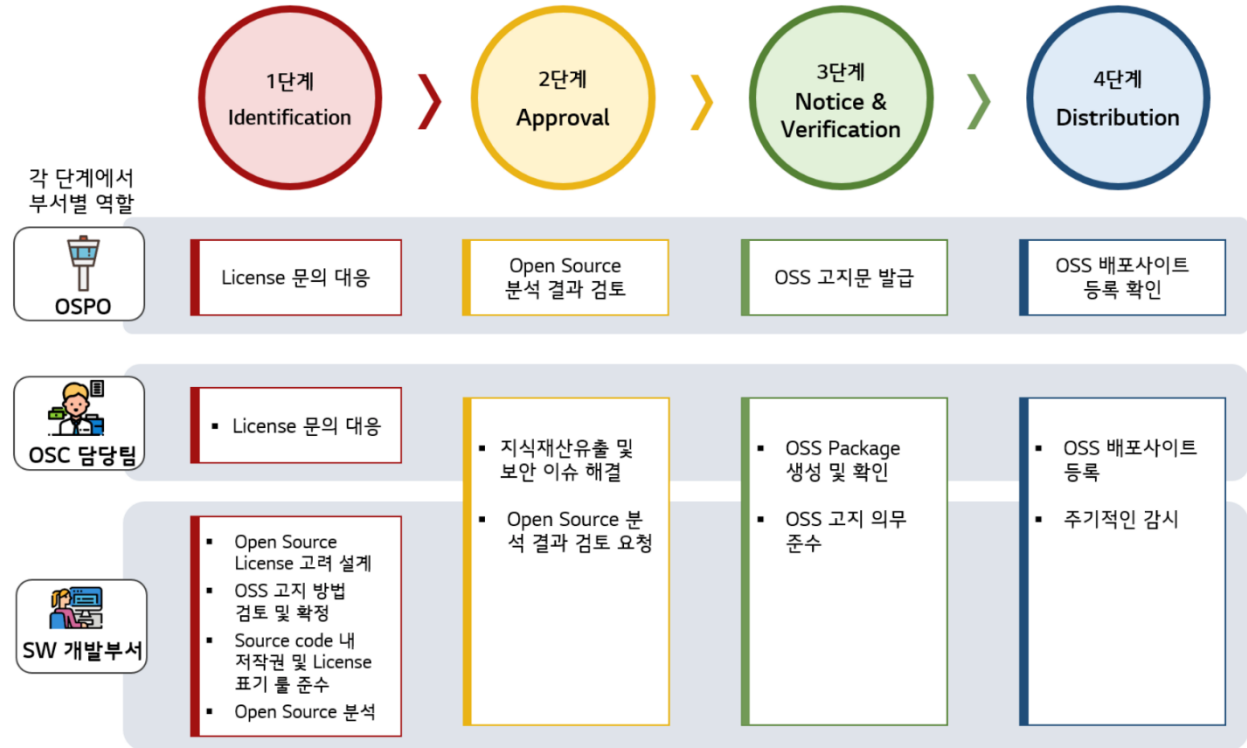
1단계
Identification

2단계
Approval

3단계
Notice & Verification

4단계
Distribution

각 단계에서 부서별 역할

OSPO

License 문의 대응

Open Source 분석 결과 검토

OSS 고지문 발급

OSS 배포사이트 등록 확인

OSC 담당팀

- License 문의 대응

- 지식재산유출 및 보안 이슈 해결
- Open Source 분석 결과 검토 요청

- OSS Package 생성 및 확인
- OSS 고지 의무 준수

- OSS 배포사이트 등록
- 주기적인 감시

SW 개발부서

- Open Source License 고려 설계
- OSS 고지 방법 검토 및 확정
- Source code 내 저작권 및 License 표기 를 준수
- Open Source 분석